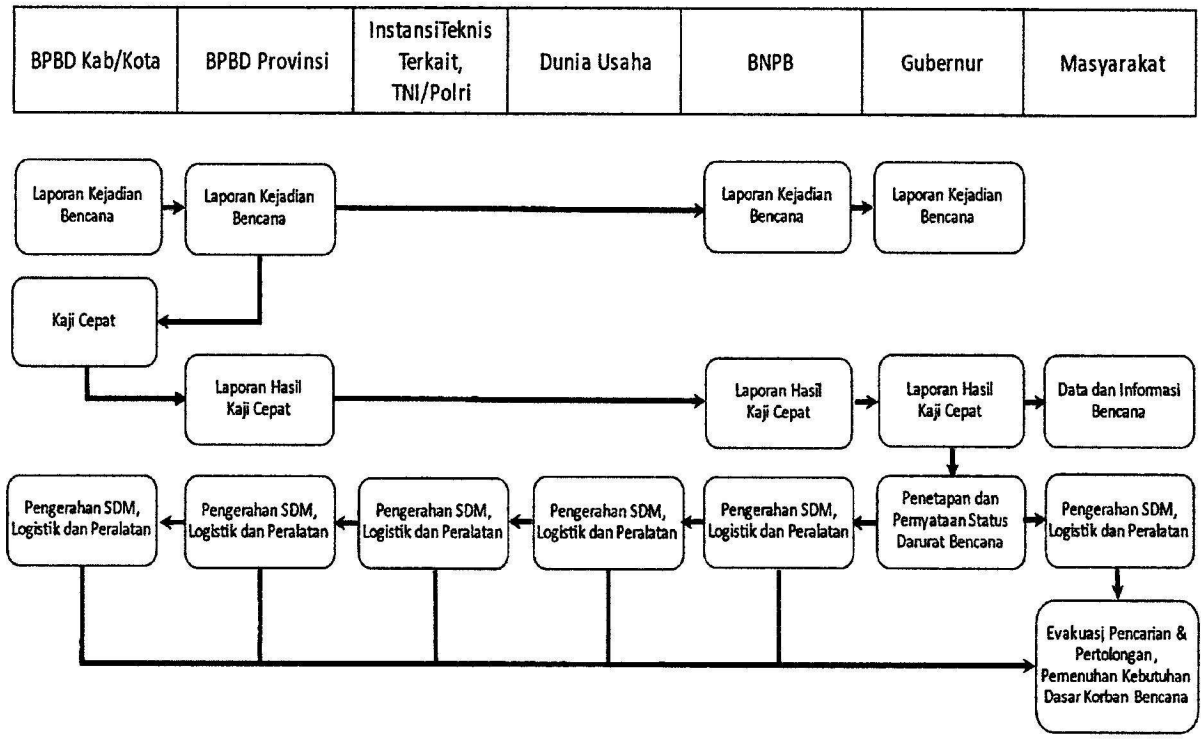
| BPBD Kab/Kota | BPBD Provinsi | InstansiTeknis Terkait, TNI/Polri | Dunia Usaha | BNPB | Gubernur | Masyarakat |
|---|---|---|---|---|---|---|

Laporan Kejadian Bencana

Laporan Kejadian Bencana

Laporan Kejadian Bencana

Laporan Kejadian Bencana

Kaji Cepat

Laporan Hasil Kaji Cepat

Laporan Hasil Kaji Cepat

Laporan Hasil Kaji Cepat

Data dan Informasi Bencana

Pengerahan SDM, Logistik dan Peralatan

Pengerahan SDM, Logistik dan Peralatan

Pengerahan SDM, Logistik dan Peralatan

Pengerahan SDM, Logistik dan Peralatan

Pengerahan SDM, Logistik dan Peralatan

Penetapan dan Pernyataan Status Darurat Bencana

Pengerahan SDM, Logistik dan Peralatan

Evakuasj Pencarian & Pertolongan, Pemenuhan Kebutuhan Dasar Korban Bencana